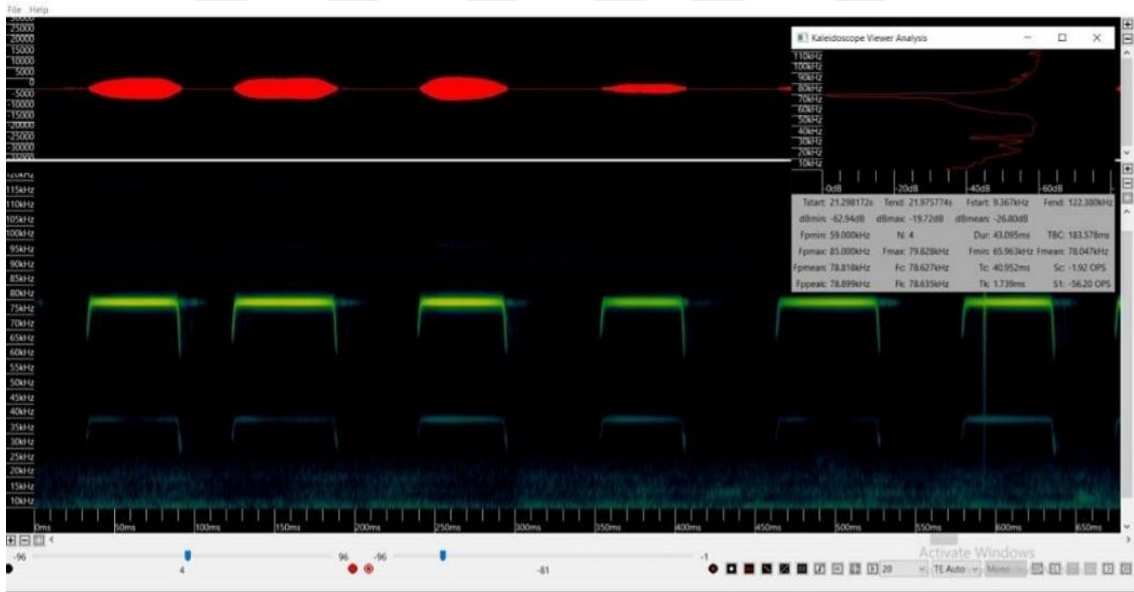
File Help

30000
25000
20000
15000
10000
5000
0
-5000
-10000
-15000
-20000
-25000
-30000

Kaleidoscope Viewer Analysis

110kHz
100kHz
90kHz
80kHz
70kHz
60kHz
50kHz
40kHz
30kHz
20kHz
10kHz

-0dB -20dB -40dB -60dB

| Tstart: 21.298172s | Tend: 21.975774s | Fstart: 9.367kHz | Fend: 122.380kHz |
|---|---|---|---|
| dBmin: -62.94dB | dBmax: -19.72dB | dBmean: -26.80dB | |
| Fpmin: 59.000kHz | N: 4 | Dur: 43.095ms | TBC: 183.578ms |
| Fpmax: 85.000kHz | Fmax: 79.828kHz | Fmin: 65.963kHz | Fmean: 78.047kHz |
| Fpmean: 78.818kHz | Fc: 78.627kHz | Tc: 40.952ms | Sc: -1.92 OPS |
| Fppeak: 78.899kHz | Fk: 78.635kHz | Tk: 1.739ms | S1: -56.20 OPS |

120kHz
115kHz
110kHz
105kHz
100kHz
95kHz
90kHz
85kHz
80kHz
75kHz
70kHz
65kHz
60kHz
55kHz
50kHz
45kHz
40kHz
35kHz
30kHz
25kHz
20kHz
15kHz
10kHz

0ms 50ms 100ms 150ms 200ms 250ms 300ms 350ms 400ms 450ms 500ms 550ms 600ms 650ms

-96 96 -96 -1
4 -81

20 TE Auto Mono

Activate Windows